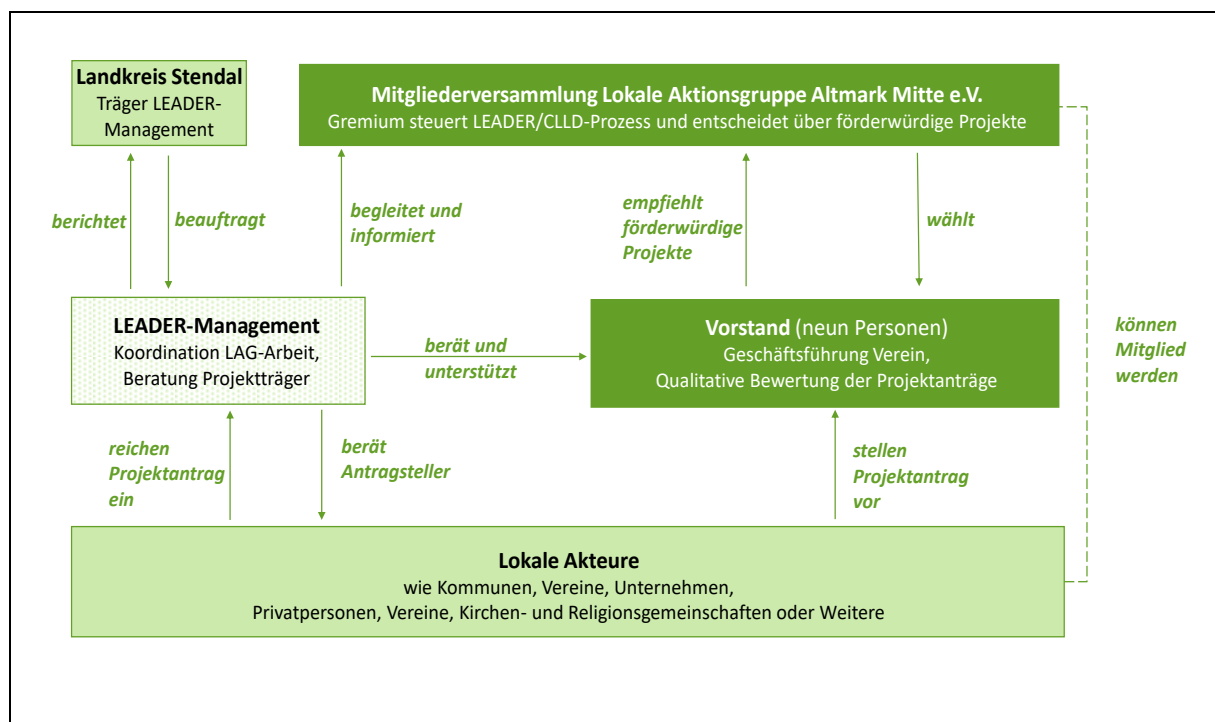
Landkreis Stendal
Träger LEADER-Management

Mitgliederversammlung Lokale Aktionsgruppe Altmark Mitte e.V.
Gremium steuert LEADER/CLLD-Prozess und entscheidet über förderwürdige Projekte

berichtet

beauftragt

begleitet und informiert

empfiehlt förderwürdige Projekte

wählt

LEADER-Management
Koordination LAG-Arbeit, Beratung Projektträger

berät und unterstützt

Vorstand (neun Personen)
Geschäftsführung Verein, Qualitative Bewertung der Projektanträge

können Mitglied werden

reichen Projektantrag ein

berät Antragsteller

stellen Projektantrag vor

Lokale Akteure
wie Kommunen, Vereine, Unternehmen, Privatpersonen, Vereine, Kirchen- und Religionsgemeinschaften oder Weitere